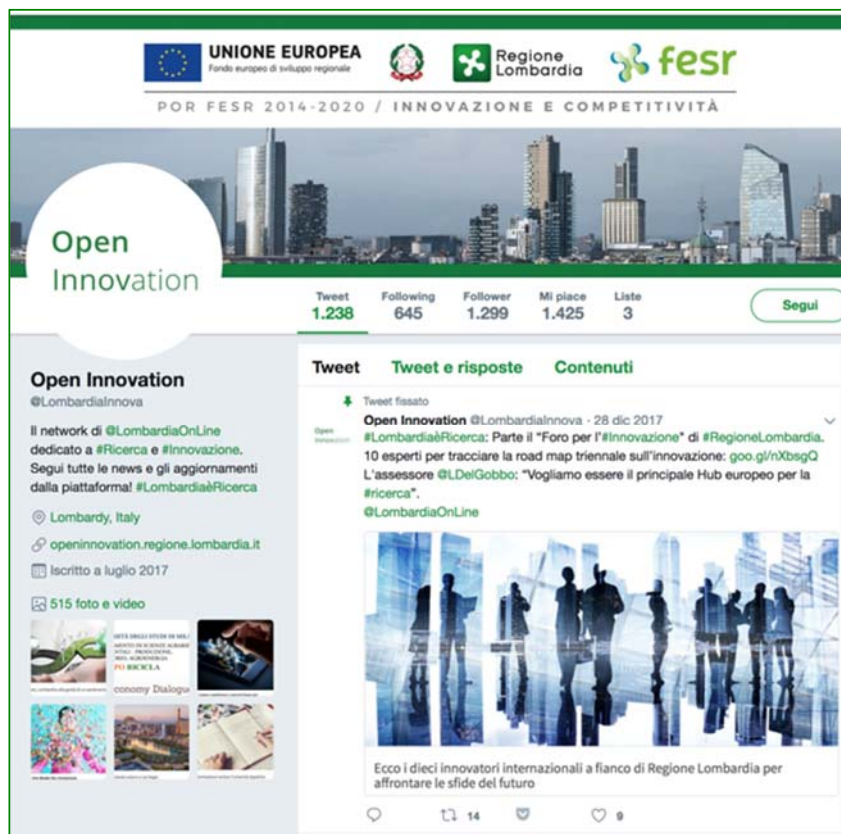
UNIONE EUROPEA
Fondo europeo di sviluppo regionale

Regione Lombardia

fesr

POR FESR 2014-2020 / INNOVAZIONE E COMPETITIVITÀ

Open Innovation

| Tweet | Following | Follower | Mi piace | Liste |
|---|---|---|---|---|
| 1.238 | 645 | 1.299 | 1.425 | 3 |

Segui

Open Innovation
@LombardiaInnova

Il network di @LombardiaOnLine dedicato a #Ricerca e #Innovazione. Segui tutte le news e gli aggiornamenti dalla piattaforma! #LombardiaèRicerca

Lombardy, Italy

openinnovation.regione.lombardia.it

Iscritto a luglio 2017

515 foto e video

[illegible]
PO RICICLA
conomy Dialogu

Tweet   Tweet e risposte   Contenuti

Tweet fissato

Open Innovation @LombardiaInnova · 28 dic 2017
#LombardiaèRicerca: Parte il "Foro per l'#Innovazione" di #RegioneLombardia. 10 esperti per tracciare la road map triennale sull'innovazione: goo.gl/nXbsgQ
L'assessore @LDelGobbo: "Vogliamo essere il principale Hub europeo per la #ricerca".
@LombardiaOnLine

Ecco i dieci innovatori internazionali a fianco di Regione Lombardia per affrontare le sfide del futuro

14   9